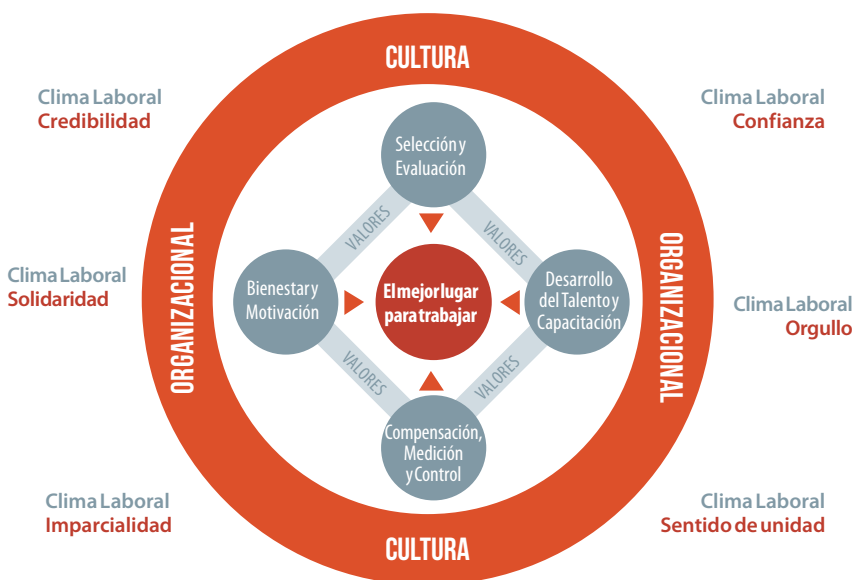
CULTURA

Clima Laboral
Credibilidad

Clima Laboral
Confianza

Selección y Evaluación

VALORES

VALORES

ORGANIZACIONAL

ORGANIZACIONAL

Clima Laboral
Solidaridad

Bienestar y Motivación

El mejor lugar para trabajar

Desarrollo del Talento y Capacitación

Clima Laboral
Orgullo

VALORES

VALORES

Compensación, Medición y Control

Clima Laboral
Imparcialidad

Clima Laboral
Sentido de unidad

CULTURA